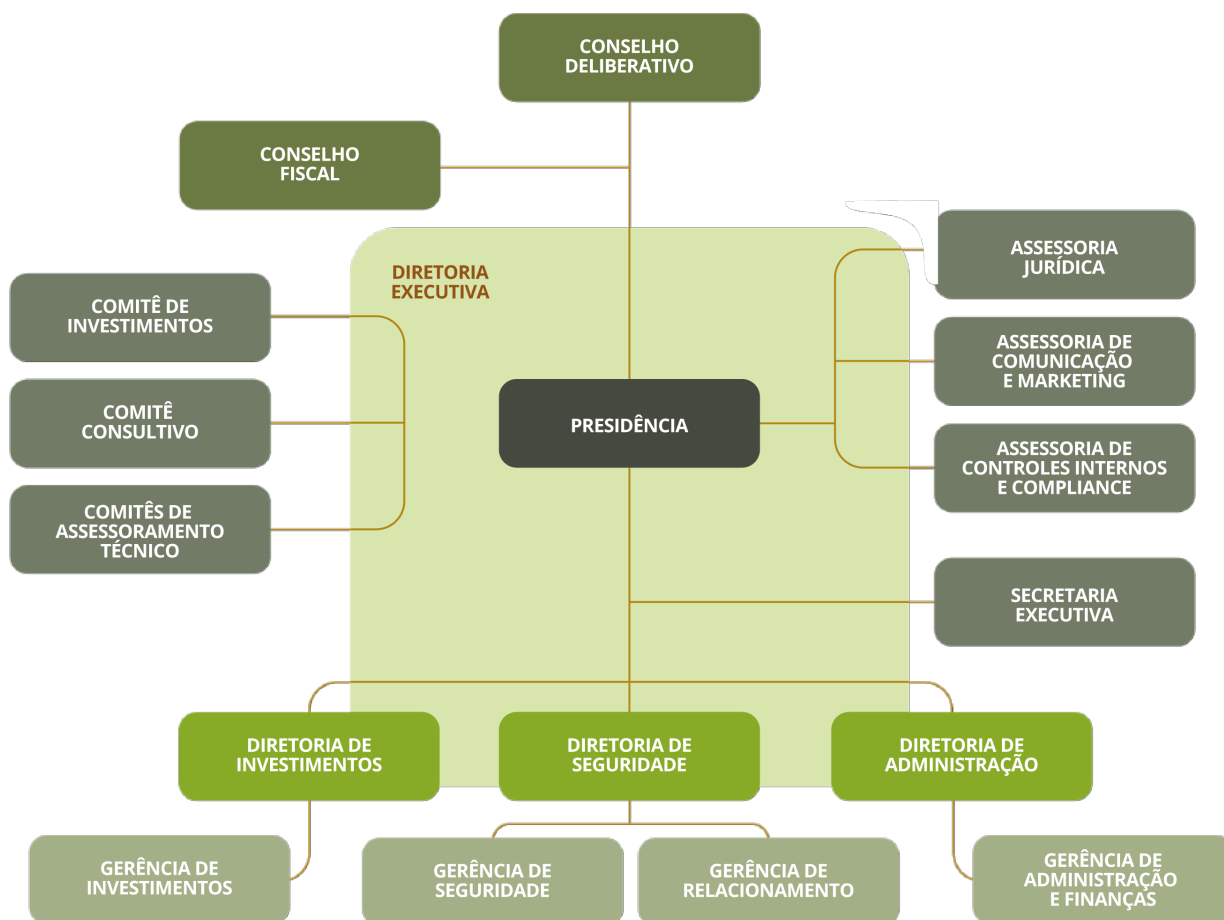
CONSELHO DELIBERATIVO

CONSELHO FISCAL

DIRETORIA EXECUTIVA

ASSESSORIA JURÍDICA

COMITÊ DE INVESTIMENTOS

ASSESSORIA DE COMUNICAÇÃO E MARKETING

COMITÊ CONSULTIVO

PRESIDÊNCIA

ASSESSORIA DE CONTROLES INTERNOS E COMPLIANCE

COMITÊS DE ASSESSORAMENTO TÉCNICO

SECRETARIA EXECUTIVA

DIRETORIA DE INVESTIMENTOS

DIRETORIA DE SEGURIDADE

DIRETORIA DE ADMINISTRAÇÃO

GERÊNCIA DE INVESTIMENTOS

GERÊNCIA DE SEGURIDADE

GERÊNCIA DE RELACIONAMENTO

GERÊNCIA DE ADMINISTRAÇÃO E FINANÇAS